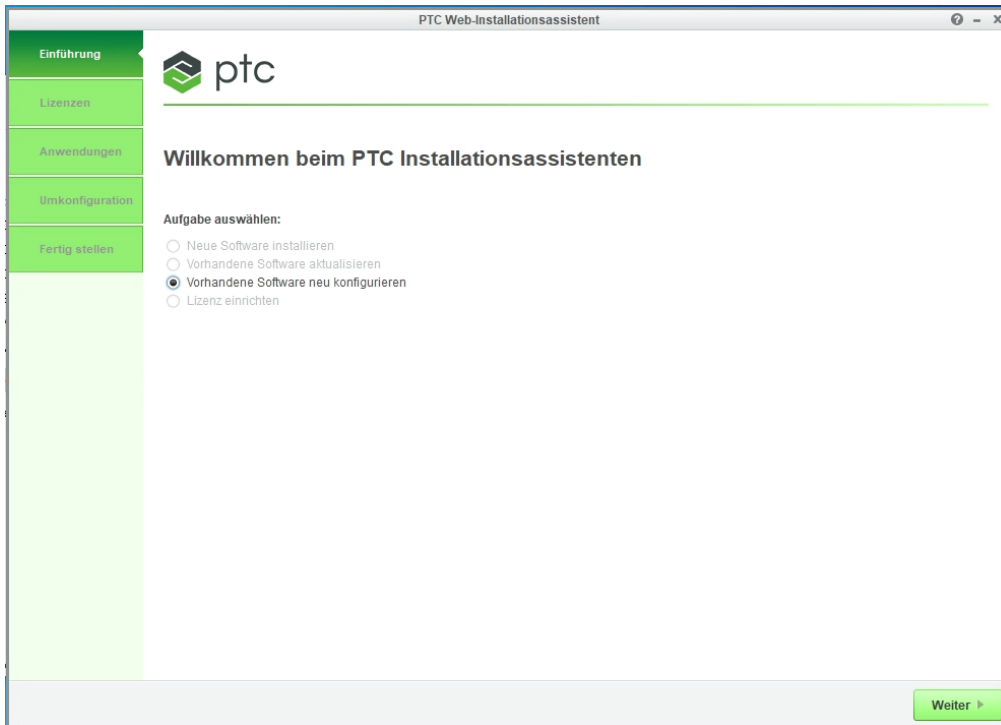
PTC Web-Installationsassistent

Einführung
Lizenzen
Anwendungen
Umkonfiguration
Fertig stellen

ptc

Willkommen beim PTC Installationsassistenten

Aufgabe auswählen:

Neue Software installieren
Vorhandene Software aktualisieren
Vorhandene Software neu konfigurieren
Lizenz einrichten

Weiter